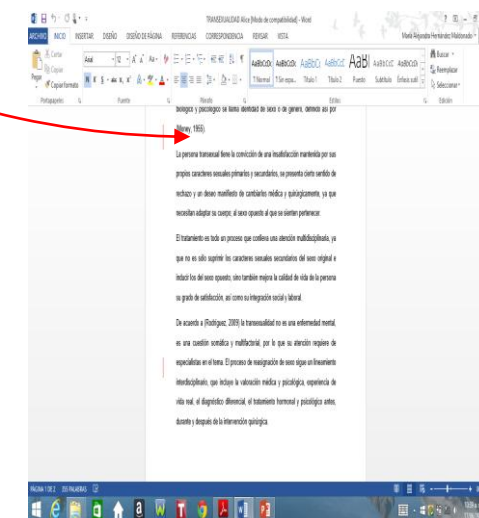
TRANSEXUALIDAD Alice [Modo de compatibilidad] - Word

ARCHIVO INICIO INSERTAR DISEÑO DISEÑO DE PÁGINA REFERENCIAS CORRESPONDENCIA REVISAR VISTA

María Alejandra Hernández Maldonado

Cortar
Copiar
Pegar
Copiar formato
Portapapeles
Arial
12
Fuente
Párrafo
AaBbCcDc AaBbCcDc AaBbCc AaBbCc AaBl AaBbCcC AaBbCcDc
¶ Normal ¶ Sin espa... Título 1 Título 2 Puesto Subtítulo Énfasis sutil
Estilos
Buscar
Reemplazar
Seleccionar
Edición

biológico y psicológico se llama identidad de sexo o de género, definido así por (Money, 1966).

La persona transexual tiene la convicción de una insatisfacción mantenida por sus propios caracteres sexuales primarios y secundarios, se presenta cierto sentido de rechazo y un deseo manifiesto de cambiarlos médica y quirúrgicamente, ya que necesitan adaptar su cuerpo, al sexo opuesto al que se sienten pertenecer.

El tratamiento es todo un proceso que conlleva una atención multidisciplinaria, ya que no es sólo suprimir los caracteres sexuales secundarios del sexo original e inducir los del sexo opuesto, sino también mejora la calidad de vida de la persona su grado de satisfacción, así como su integración social y laboral.

De acuerdo a (Rodríguez, 2009) la transexualidad no es una enfermedad mental, es una cuestión somática y multifactorial, por lo que su atención requiere de especialistas en el tema. El proceso de reasignación de sexo sigue un lineamiento interdisciplinario, que incluye la valoración médica y psicológica, experiencia de vida real, el diagnóstico diferencial, el tratamiento hormonal y psicológico antes, durante y después de la intervención quirúrgica.

PÁGINA 1 DE 2 350 PALABRAS